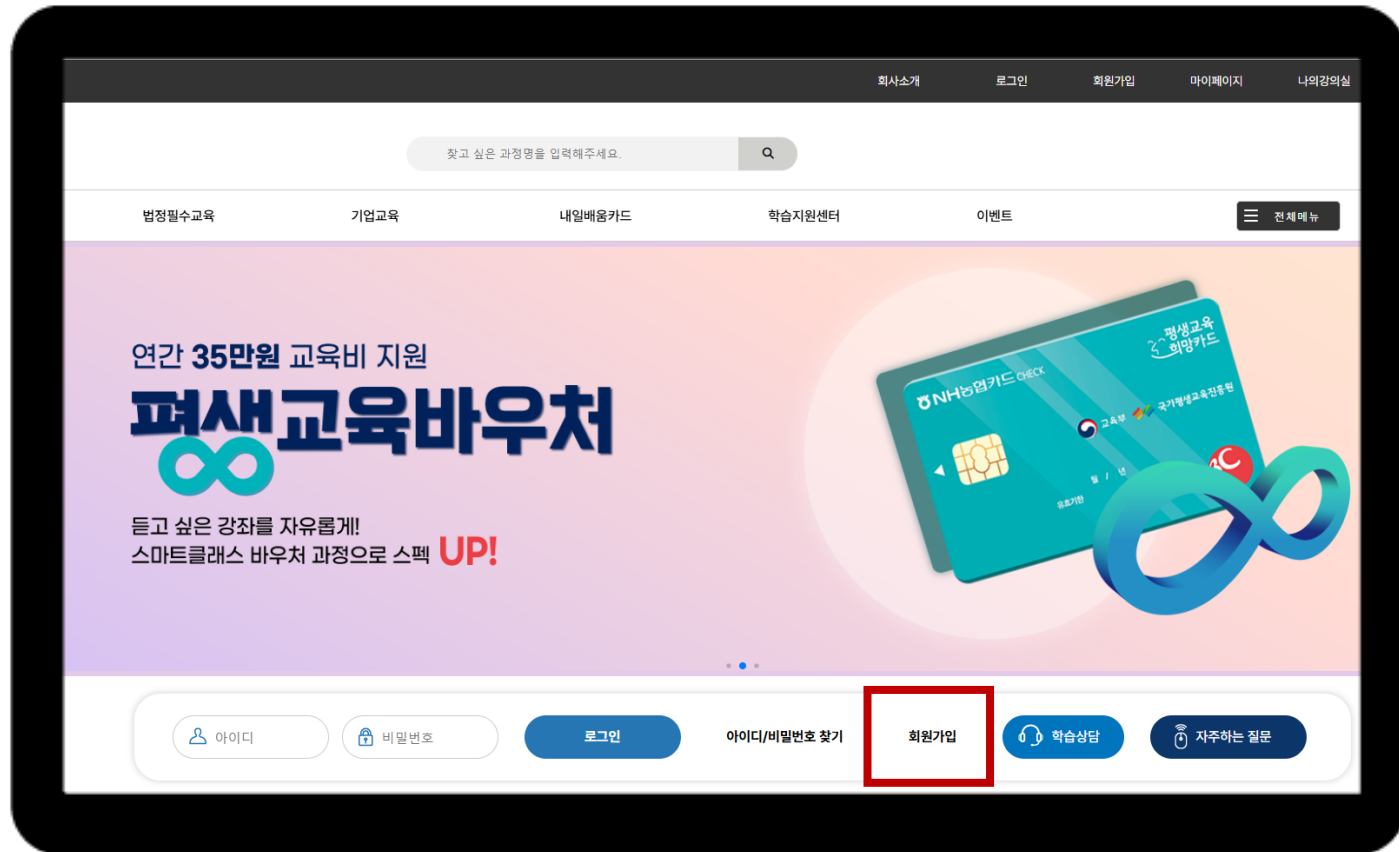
회사소개 로그인 회원가입 마이페이지 나의강의실

찾고 싶은 과정명을 입력해주세요.

법정필수교육 기업교육 내일배움카드 학습지원센터 이벤트 전체메뉴

연간 35만원 교육비 지원
평생교육바우처
듣고 싶은 강좌를 자유롭게!
스마트클래스 바우처 과정으로 스펙 UP!

NH농협카드 CHECK
평생교육 희망카드
교육부 국가평생교육진흥원
유효기한 월 / 년

아이디 비밀번호 로그인 아이디/비밀번호 찾기 회원가입 학습상담 자주하는 질문